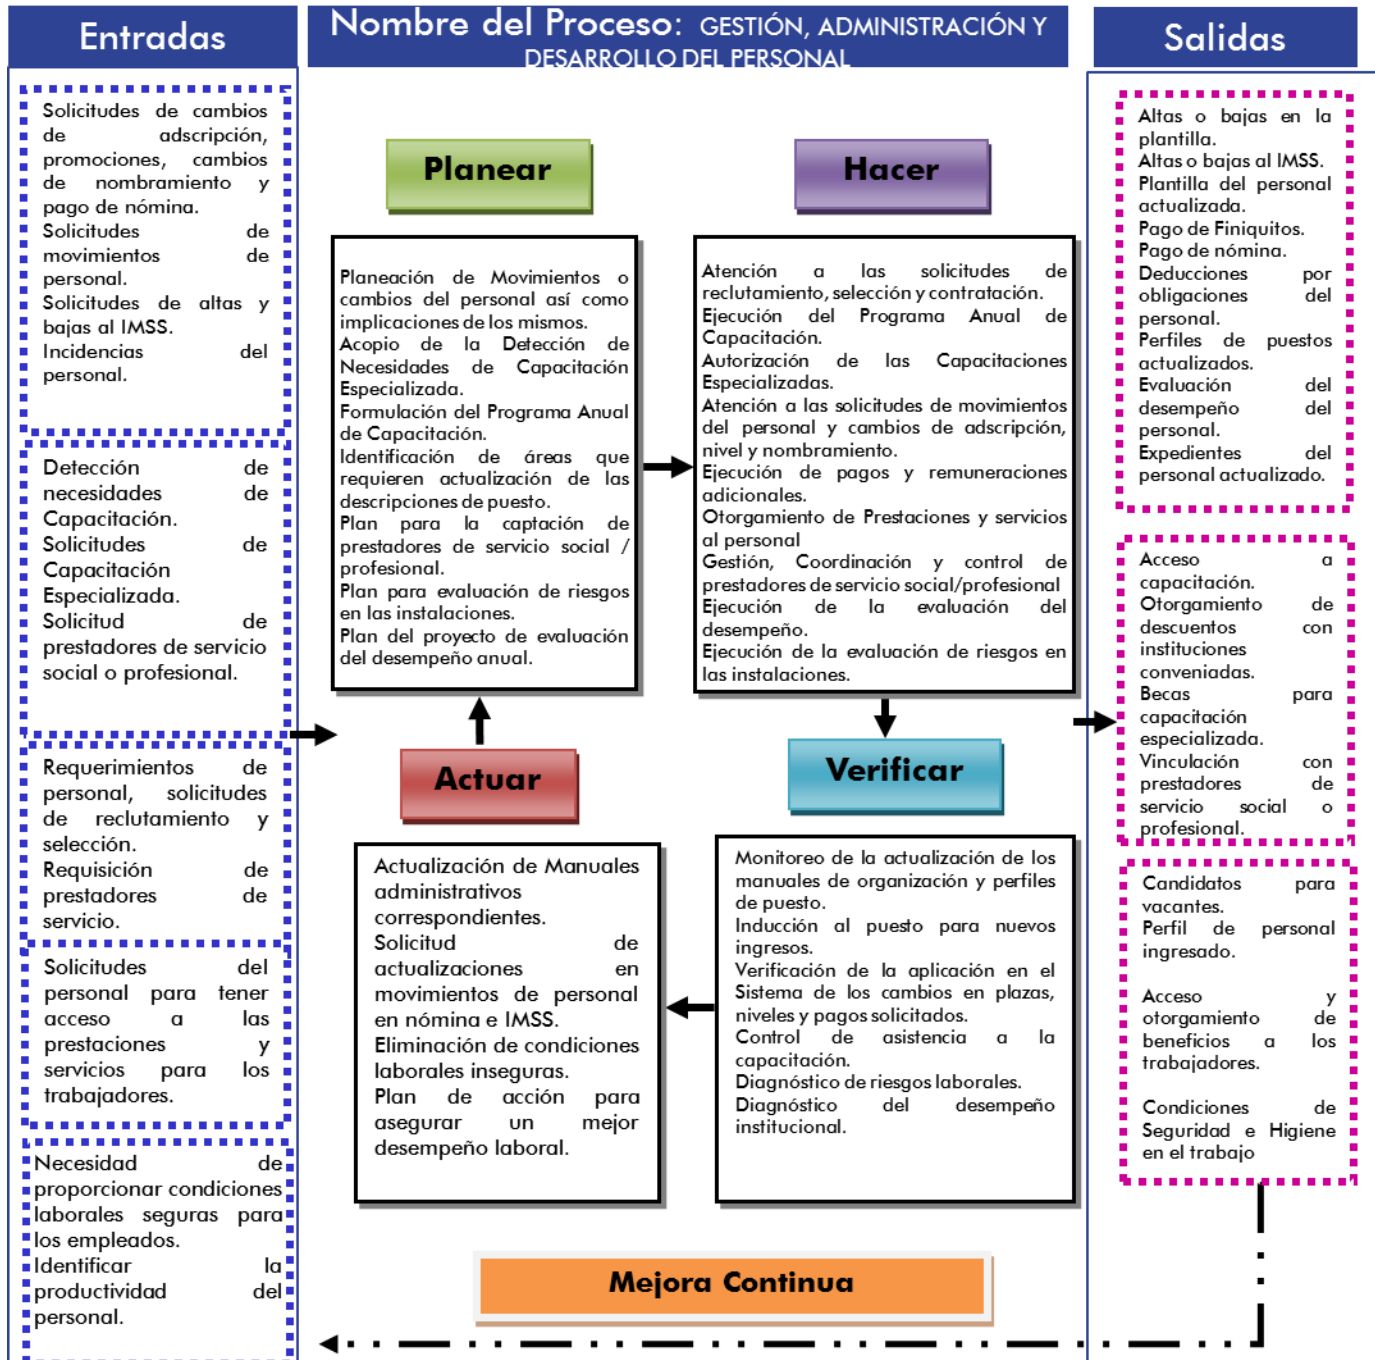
Entradas

Nombre del Proceso: GESTIÓN, ADMINISTRACIÓN Y DESARROLLO DEL PERSONAL

Salidas

Solicitudes de cambios de adscripción, promociones, cambios de nombramiento y pago de nómina.
Solicitudes de movimientos de personal.
Solicitudes de altas y bajas al IMSS.
Incidencias del personal.

Detección de necesidades de Capacitación.
Solicitudes de Capacitación Especializada.
Solicitud de prestadores de servicio social o profesional.

Requerimientos de personal, solicitudes de reclutamiento y selección.
Requisición de prestadores de servicio.

Solicitudes del personal para tener acceso a las prestaciones y servicios para los trabajadores.

Necesidad de proporcionar condiciones laborales seguras para los empleados.
Identificar la productividad del personal.

Planear

Planeación de Movimientos o cambios del personal así como implicaciones de los mismos.
Acopio de la Detección de Necesidades de Capacitación Especializada.
Formulación del Programa Anual de Capacitación.
Identificación de áreas que requieren actualización de las descripciones de puesto.
Plan para la captación de prestadores de servicio social / profesional.
Plan para evaluación de riesgos en las instalaciones.
Plan del proyecto de evaluación del desempeño anual.

Hacer

Atención a las solicitudes de reclutamiento, selección y contratación.
Ejecución del Programa Anual de Capacitación.
Autorización de las Capacitaciones Especializadas.
Atención a las solicitudes de movimientos del personal y cambios de adscripción, nivel y nombramiento.
Ejecución de pagos y remuneraciones adicionales.
Otorgamiento de Prestaciones y servicios al personal
Gestión, Coordinación y control de prestadores de servicio social/profesional
Ejecución de la evaluación del desempeño.
Ejecución de la evaluación de riesgos en las instalaciones.

Actuar

Actualización de Manuales administrativos correspondientes.
Solicitud de actualizaciones en movimientos de personal en nómina e IMSS.
Eliminación de condiciones laborales inseguras.
Plan de acción para asegurar un mejor desempeño laboral.

Verificar

Monitoreo de la actualización de los manuales de organización y perfiles de puesto.
Inducción al puesto para nuevos ingresos.
Verificación de la aplicación en el Sistema de los cambios en plazas, niveles y pagos solicitados.
Control de asistencia a la capacitación.
Diagnóstico de riesgos laborales.
Diagnóstico del desempeño institucional.

Altas o bajas en la plantilla.
Altas o bajas al IMSS.
Plantilla del personal actualizada.
Pago de Finiquitos.
Pago de nómina.
Deducciones por obligaciones del personal.
Perfiles de puestos actualizados.
Evaluación del desempeño del personal.
Expedientes del personal actualizado.

Acceso a capacitación.
Otorgamiento de descuentos con instituciones conveniadas.
Becas para capacitación especializada.
Vinculación con prestadores de servicio social o profesional.

Candidatos para vacantes.
Perfil de personal ingresado.

Acceso y otorgamiento de beneficios a los trabajadores.

Condiciones de Seguridad e Higiene en el trabajo

Mejora Continua